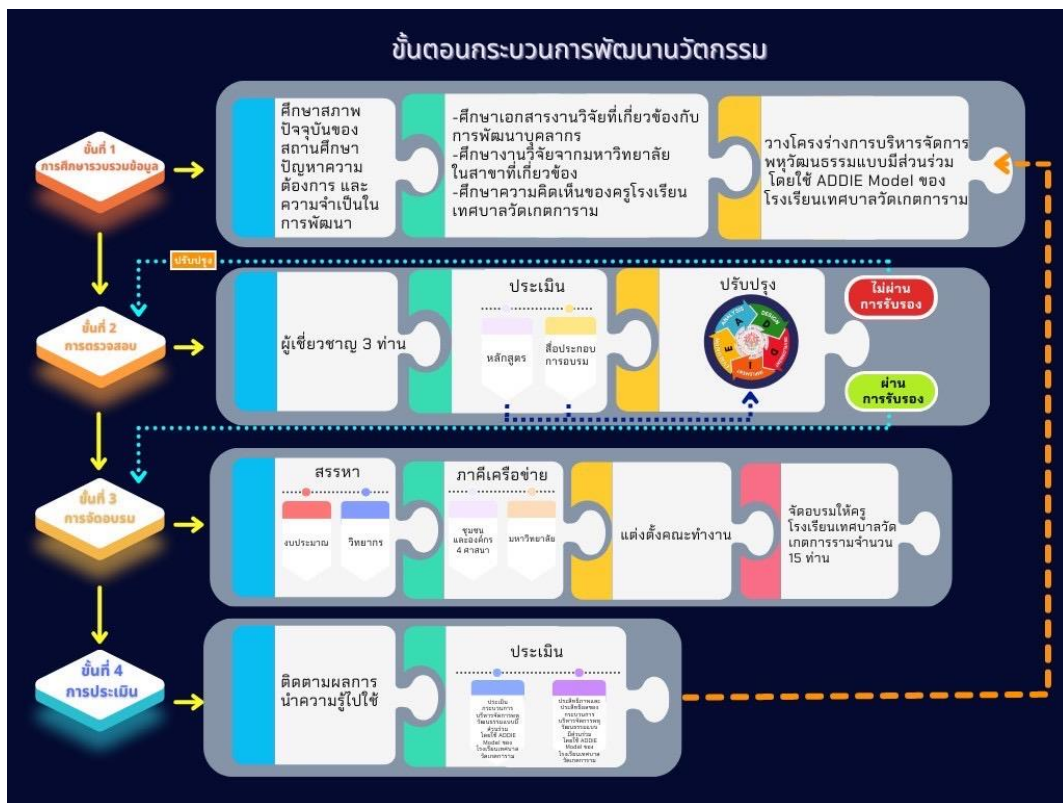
ขั้นตอนกระบวนการพัฒนานวัตกรรม

ขั้นที่ 1
การศึกษารวบรวมข้อมูล

ศึกษาสภาพปัจจุบันของสถานศึกษา ปัญหาความต้องการ และความจำเป็นในการพัฒนา

-ศึกษาเอกสารงานวิจัยที่เกี่ยวข้องกับการพัฒนาบุคลากร
-ศึกษางานวิจัยจากมหาวิทยาลัยในสาขาที่เกี่ยวข้อง
-ศึกษาความคิดเห็นของครูโรงเรียนเทศบาลวัดเกตการาม

วางโครงร่างการบริหารจัดการพหุวัฒนธรรมแบบมีส่วนร่วม โดยใช้ ADDIE Model ของโรงเรียนเทศบาลวัดเกตการาม

ปรับปรุง

ขั้นที่ 2
การตรวจสอบ

ผู้เชี่ยวชาญ 3 ท่าน

ประเมิน
หลักสูตร
สื่อประกอบการอบรม

ปรับปรุง

ไม่ผ่านการรับรอง

ผ่านการรับรอง

ขั้นที่ 3
การจัดอบรม

สรรหา
งบประมาณ
วิทยากร

ภาคีเครือข่าย
ชุมชนและองค์กร 4 ศาสนา
มหาวิทยาลัย

แต่งตั้งคณะทำงาน

จัดอบรมให้ครูโรงเรียนเทศบาลวัดเกตการามจำนวน 15 ท่าน

ขั้นที่ 4
การประเมิน

ติดตามผลการนำความรู้ไปใช้

ประเมิน
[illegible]
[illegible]